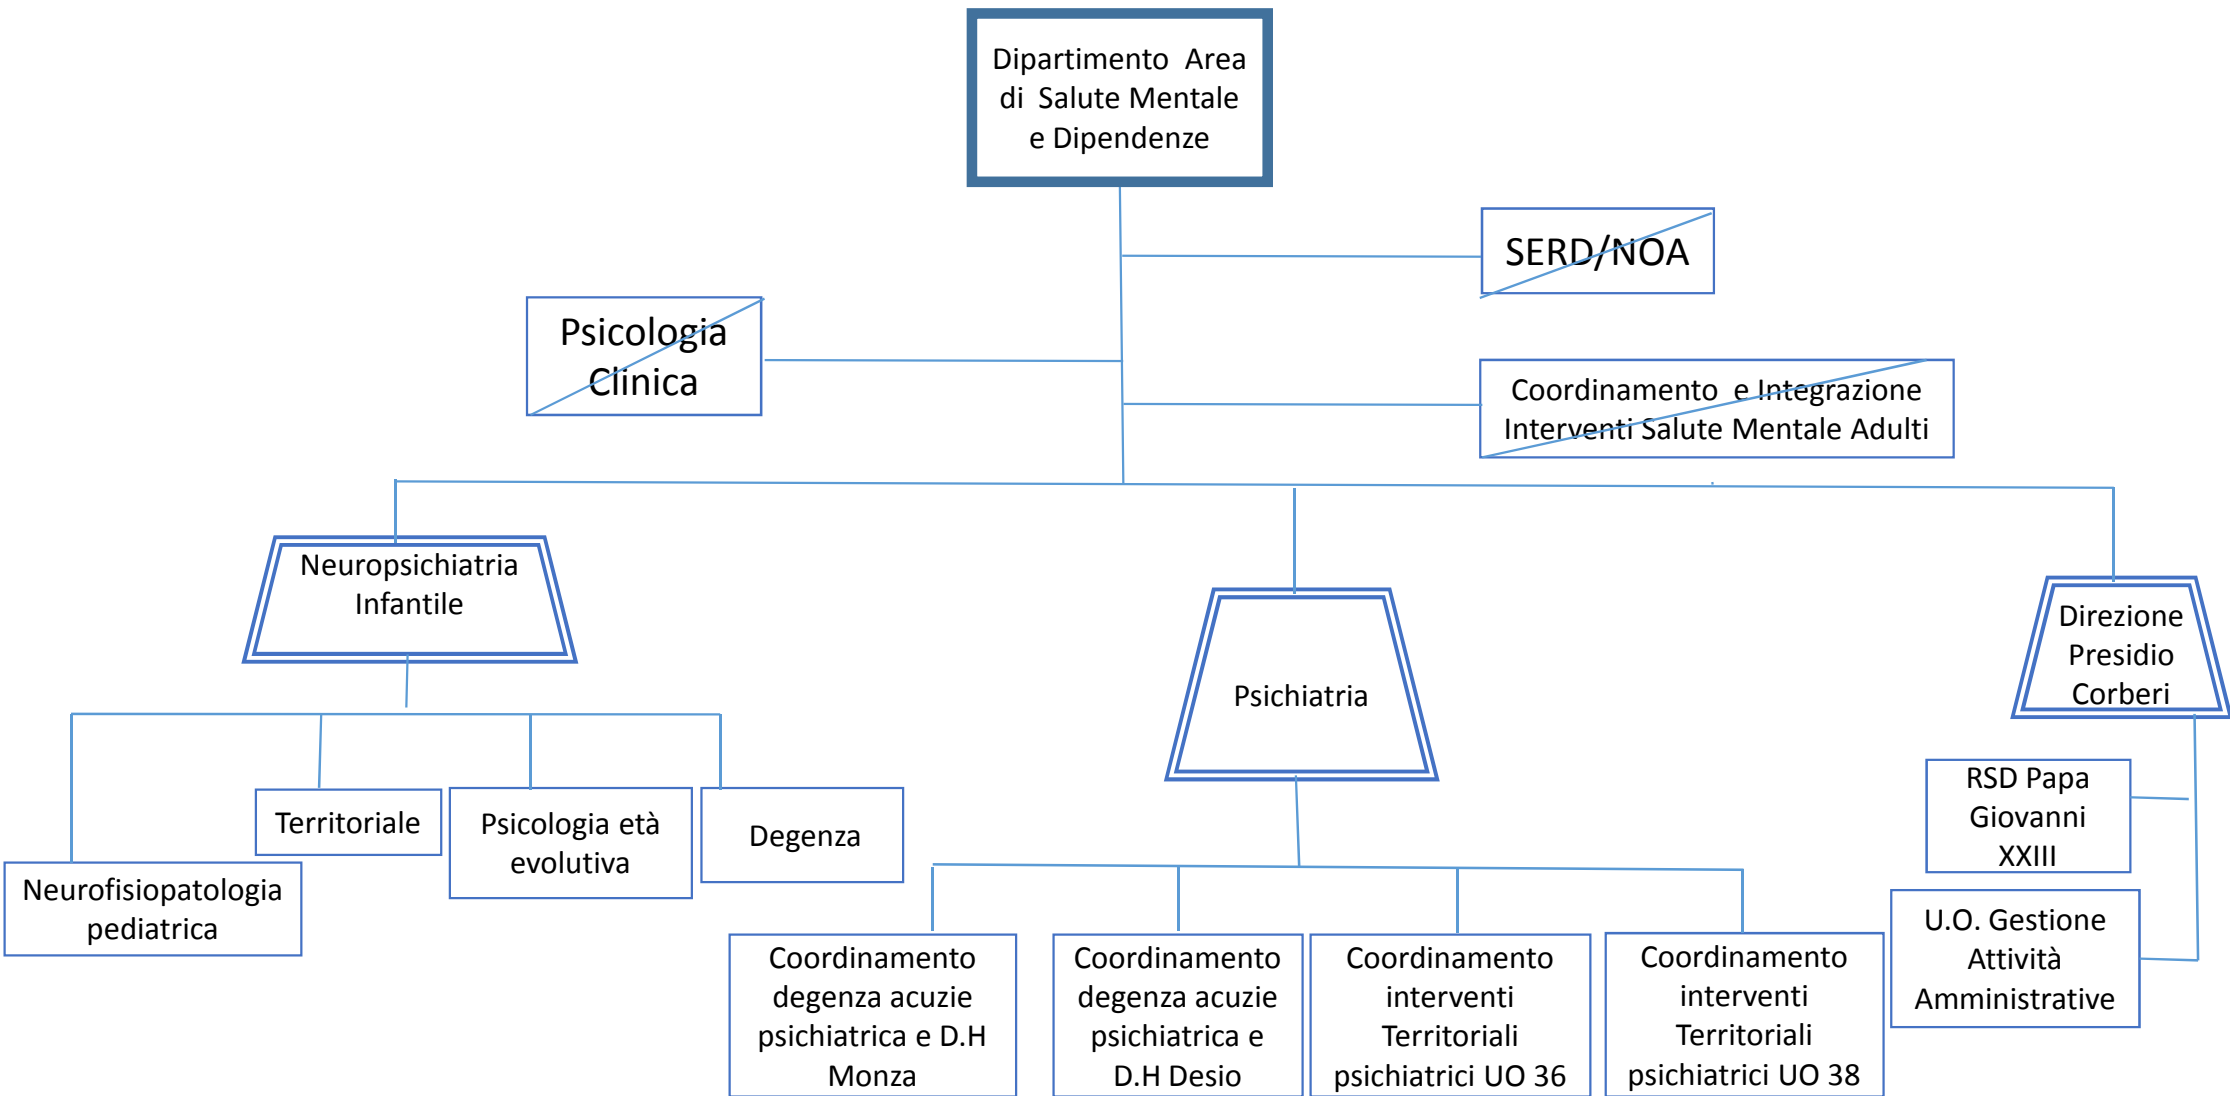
Dipartimento Area di Salute Mentale e Dipendenze

SERD/NOA

Psicologia Clinica

Coordinamento e Integrazione Interventi Salute Mentale Adulti

Neuropsichiatria Infantile

Psichiatria

Direzione Presidio Corberi

Territoriale

Psicologia età evolutiva

Degenza

Neurofisiopatologia pediatrica

RSD Papa Giovanni XXIII

U.O. Gestione Attività Amministrative

Coordinamento degenza acuzie psichiatrica e D.H Monza

Coordinamento degenza acuzie psichiatrica e D.H Desio

Coordinamento interventi Territoriali psichiatrici UO 36

Coordinamento interventi Territoriali psichiatrici UO 38